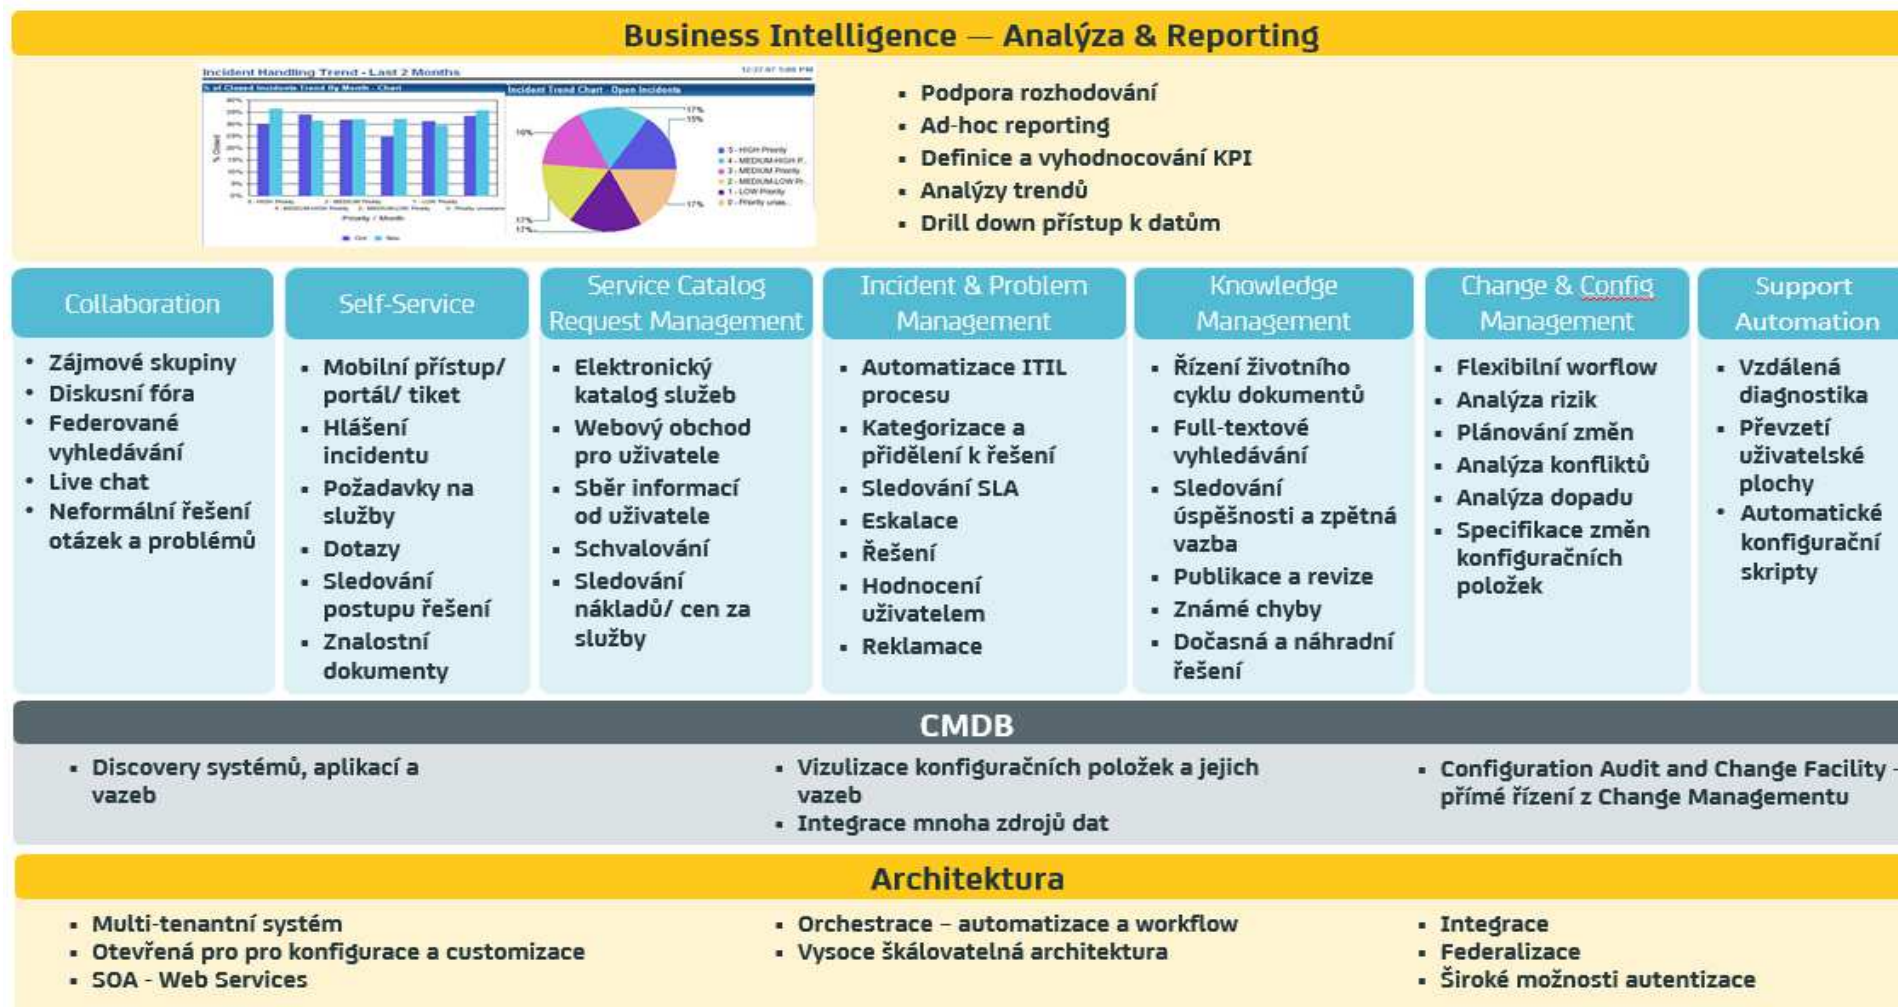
Business Intelligence — Analýza & Reporting

Incident Handling Trend - Last 2 Months

% of Closed Incidents Trend By Month - Chart

Incident Trend Chart - Open Incidents

- Podpora rozhodování
- Ad-hoc reporting
- Definice a vyhodnocování KPI
- Analýzy trendů
- Drill down přístup k datům

Collaboration
- Zájmové skupiny
- Diskusní fóra
- Federované vyhledávání
- Live chat
- Neformální řešení otázek a problémů

Self-Service
- Mobilní přístup/ portál/ tiket
- Hlášení incidentu
- Požadavky na služby
- Dotazy
- Sledování postupu řešení
- Znalostní dokumenty

Service Catalog Request Management
- Elektronický katalog služeb
- Webový obchod pro uživatele
- Sběr informací od uživatele
- Schvalování
- Sledování nákladů/ cen za služby

Incident & Problem Management
- Automatizace ITIL procesu
- Kategorizace a přidělení k řešení
- Sledování SLA
- Eskalace
- Řešení
- Hodnocení uživatelem
- Reklamace

Knowledge Management
- Řízení životního cyklu dokumentů
- Full-textové vyhledávání
- Sledování úspěšnosti a zpětná vazba
- Publikace a revize
- Známé chyby
- Dočasná a náhradní řešení

Change & Config Management
- Flexibilní worflow
- Analýza rizik
- Plánování změn
- Analýza konfliktů
- Analýza dopadu
- Specifikace změn konfiguračních položek

Support Automation
- Vzdálená diagnostika
- Převzetí uživatelské plochy
- Automatické konfigurační skripty

CMDB
- Discovery systémů, aplikací a vazeb
- Vizulizace konfiguračních položek a jejich vazeb
- Integrace mnoha zdrojů dat
- Configuration Audit and Change Facility - přímé řízení z Change Managementu

Architektura
- Multi-tenantní systém
- Otevřená pro pro konfigurace a customizace
- SOA - Web Services
- Orchestrace – automatizace a workflow
- Vysoce škálovatelná architektura
- Integrace
- Federalizace
- Široké možnosti autentizace